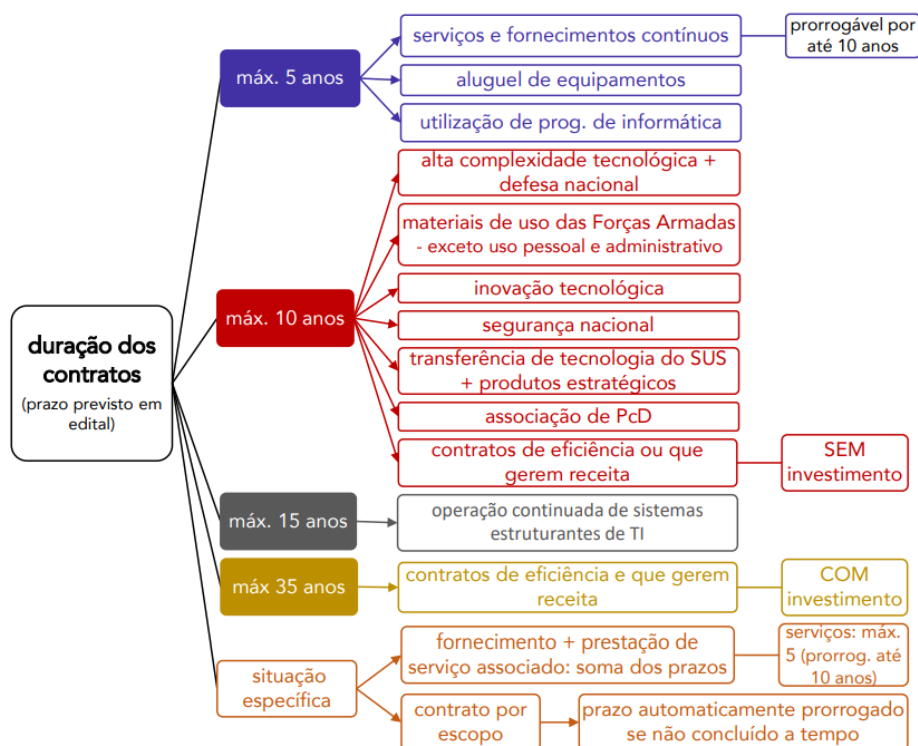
duração dos contratos
(prazo previsto em edital)

máx. 5 anos
serviços e fornecimentos contínuos
prorrogável por até 10 anos
aluguel de equipamentos
utilização de prog. de informática

máx. 10 anos
alta complexidade tecnológica + defesa nacional
materiais de uso das Forças Armadas - exceto uso pessoal e administrativo
inovação tecnológica
segurança nacional
transferência de tecnologia do SUS + produtos estratégicos
associação de PcD
contratos de eficiência ou que gerem receita
SEM investimento

máx. 15 anos
operação continuada de sistemas estruturantes de TI

máx 35 anos
contratos de eficiência e que gerem receita
COM investimento

situação específica
fornecimento + prestação de serviço associado: soma dos prazos
serviços: máx. 5 (prorrog. até 10 anos)
contrato por escopo
prazo automaticamente prorrogado se não concluído a tempo